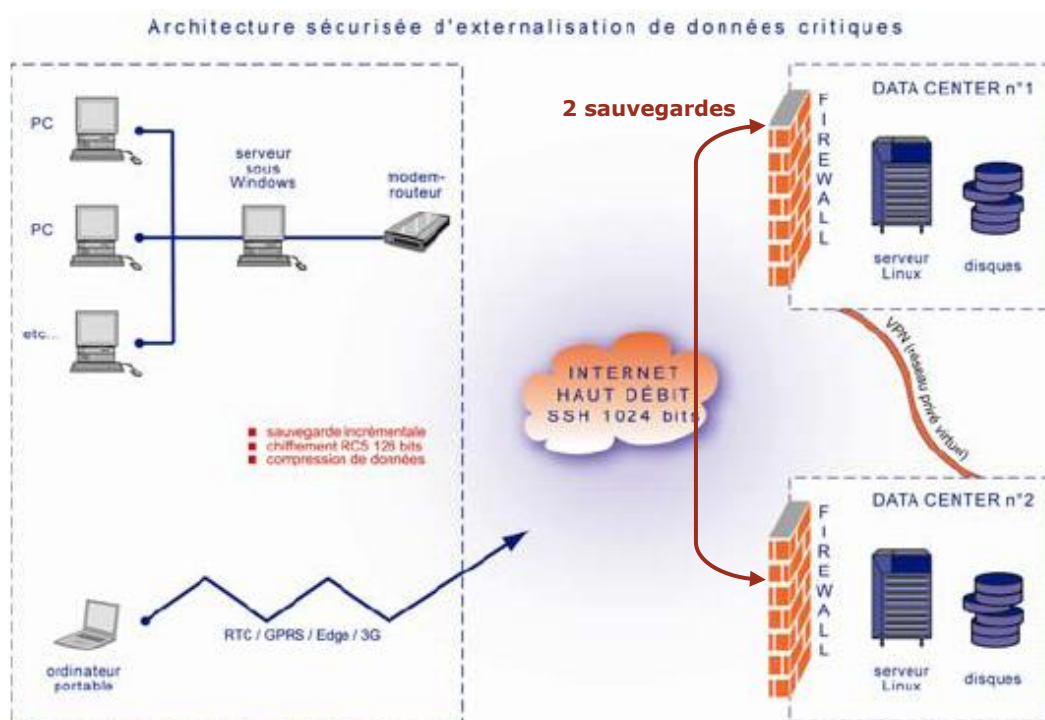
Architecture sécurisée d'externalisation de données critiques

PC

PC

etc...

serveur sous Windows

modem-routeur

■ sauvegarde incrémentale
■ chiffrement RC5 128 bits
■ compression de données

ordinateur portable

RTC / GPRS / Edge / 3G

INTERNET
HAUT DÉBIT
SSH 1024 bits

2 sauvegardes

FIREWALL

DATA CENTER n°1

serveur Linux

disques

VPN (réseau privé virtuel)

FIREWALL

DATA CENTER n°2

serveur Linux

disques